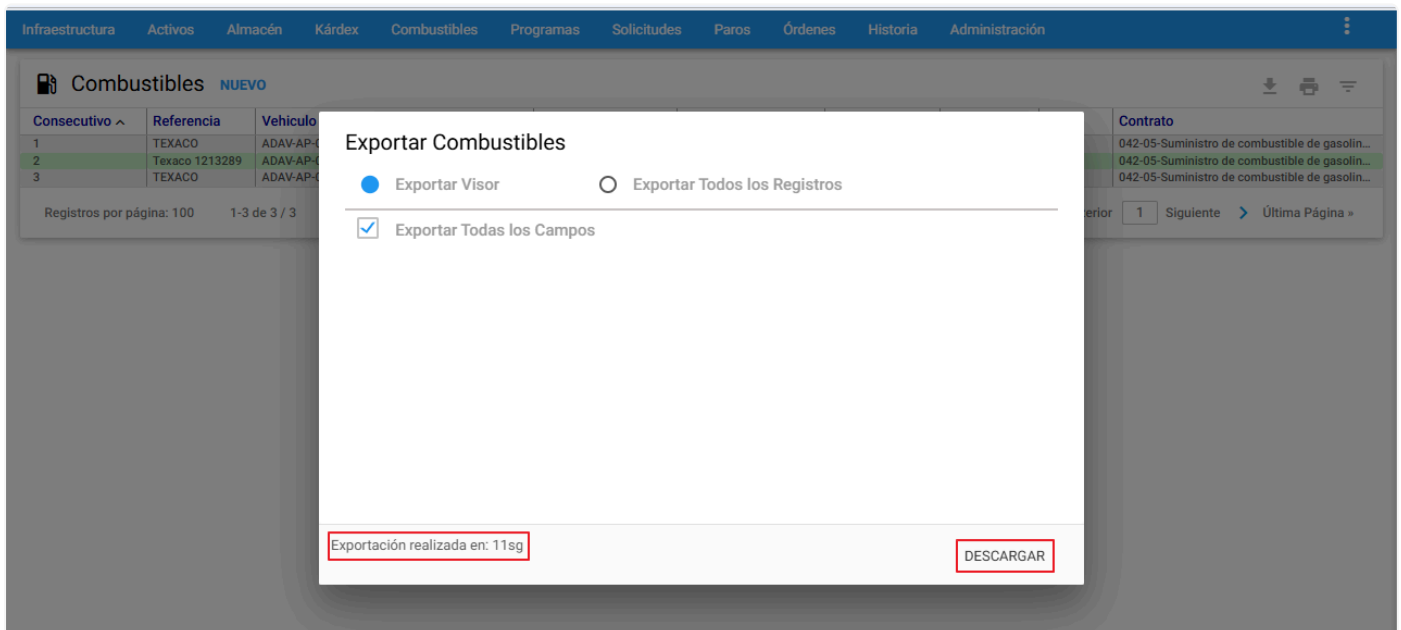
Infraestructura Activos Almacén Kárdex Combustibles Programas Solicitudes Paros Órdenes Historia Administración

Combustibles NUEVO

| Consecutivo ^ | Referencia | Vehiculo | Contrato |
|---|---|---|---|
| 1 | TEXACO | ADAV-AP-( | 042-05-Suministro de combustible de gasolin... |
| 2 | Texaco 1213289 | ADAV-AP-( | 042-05-Suministro de combustible de gasolin... |
| 3 | TEXACO | ADAV-AP-( | 042-05-Suministro de combustible de gasolin... |

Registros por página: 100 1-3 de 3 / 3 erior 1 Siguiente › Última Página »

Exportar Combustibles

Exportar Visor

Exportar Todos los Registros

Exportar Todas los Campos

Exportación realizada en: 11sg

DESCARGAR